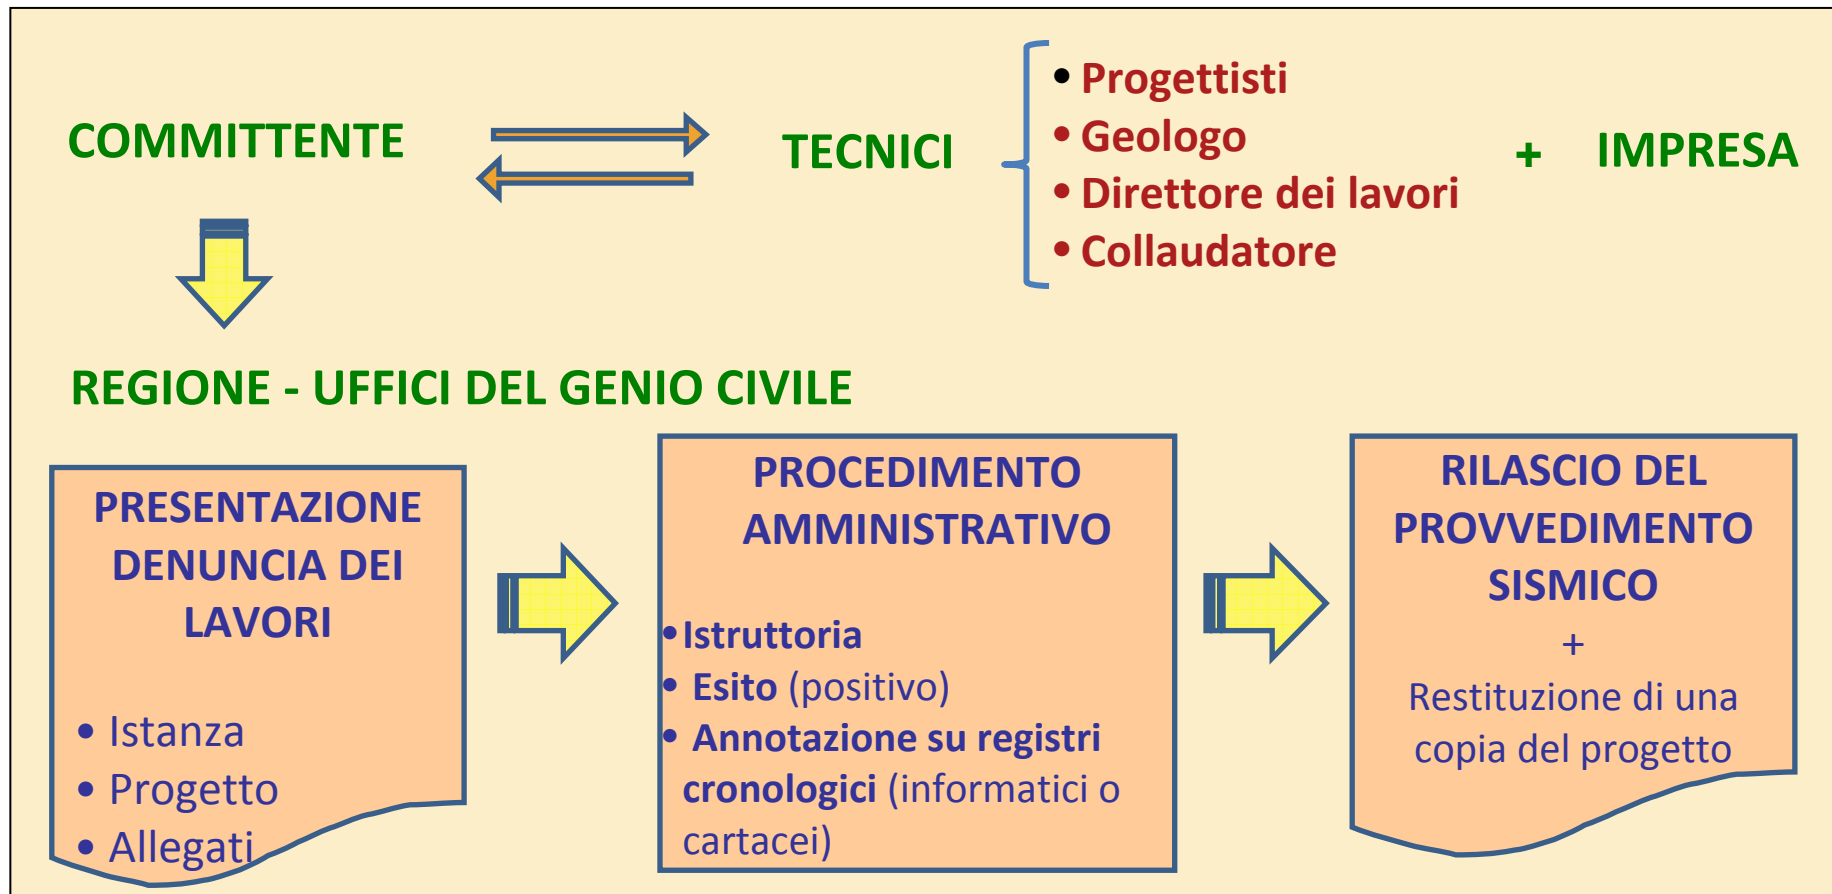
COMMITTENTE

TECNICI

• Progettisti
• Geologo
• Direttore dei lavori
• Collaudatore

+ IMPRESA

REGIONE - UFFICI DEL GENIO CIVILE

PRESENTAZIONE DENUNCIA DEI LAVORI

• Istanza
• Progetto
• Allegati

PROCEDIMENTO AMMINISTRATIVO

• Istruttoria
• Esito (positivo)
• Annotazione su registri cronologici (informatici o cartacei)

RILASCIO DEL PROVVEDIMENTO SISMICO
+
Restituzione di una copia del progetto